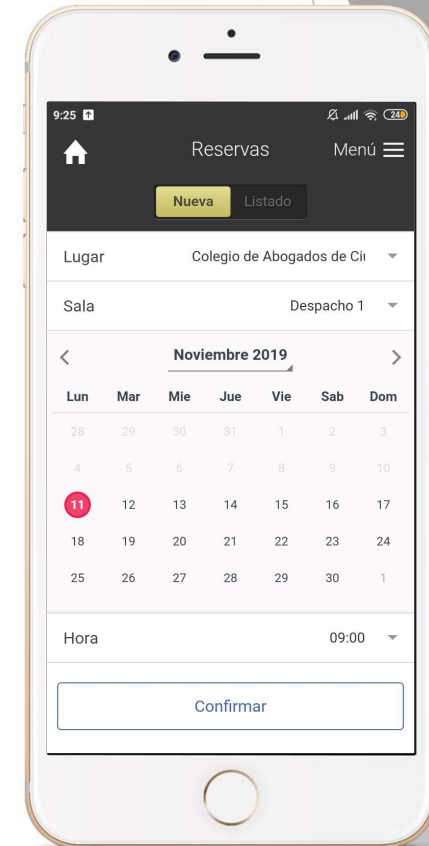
9:25

24

Reservas

Menú

Nueva

Listado

Lugar

Colegio de Abogados de Ci

Sala

Despacho 1

Noviembre 2019

| Lun | Mar | Mie | Jue | Vie | Sab | Dom |
|---|---|---|---|---|---|---|
| 28 | 29 | 30 | 31 | 1 | 2 | 3 |
| 4 | 5 | 6 | 7 | 8 | 9 | 10 |
| 11 | 12 | 13 | 14 | 15 | 16 | 17 |
| 18 | 19 | 20 | 21 | 22 | 23 | 24 |
| 25 | 26 | 27 | 28 | 29 | 30 | 1 |

Hora

09:00

Confirmar